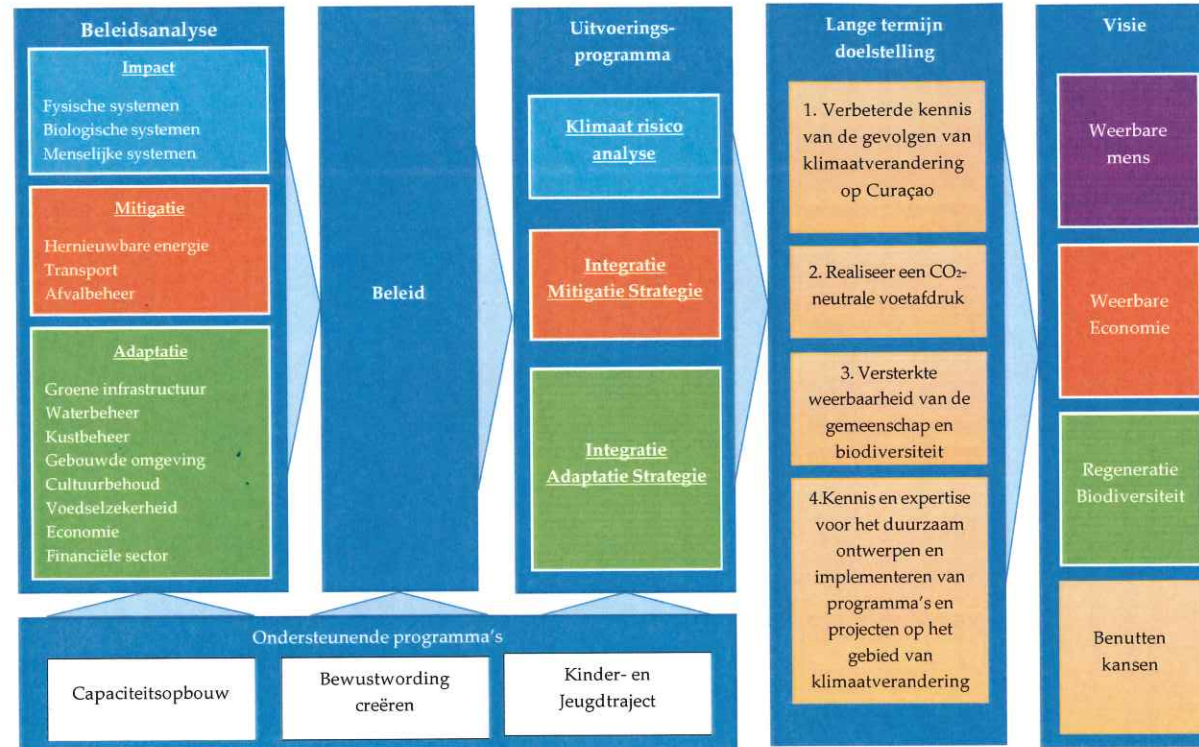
Beleidsanalyse

Impact

Fysische systemen
Biologische systemen
Menselijke systemen

Mitigatie

Hernieuwbare energie
Transport
Afvalbeheer

Adaptatie

Groene infrastructuur
Waterbeheer
Kustbeheer
Gebouwde omgeving
Cultuurbehoud
Voedselzekerheid
Economie
Financiële sector

Beleid

Uitvoeringsprogramma

Klimaat risico analyse

Integratie Mitigatie Strategie

Integratie Adaptatie Strategie

Lange termijn doelstelling

1. Verbeterde kennis van de gevolgen van klimaatverandering op Curaçao

2. Realiseer een $CO_2$-neutrale voetafdruk

3. Versterkte weerbaarheid van de gemeenschap en biodiversiteit

4.Kennis en expertise voor het duurzaam ontwerpen en implementeren van programma's en projecten op het gebied van klimaatverandering

Visie

Weerbare mens

Weerbare Economie

Regeneratie Biodiversiteit

Benutten kansen

Ondersteunende programma's

Capaciteitsopbouw

Bewustwording creëren

Kinder- en Jeugdtraject